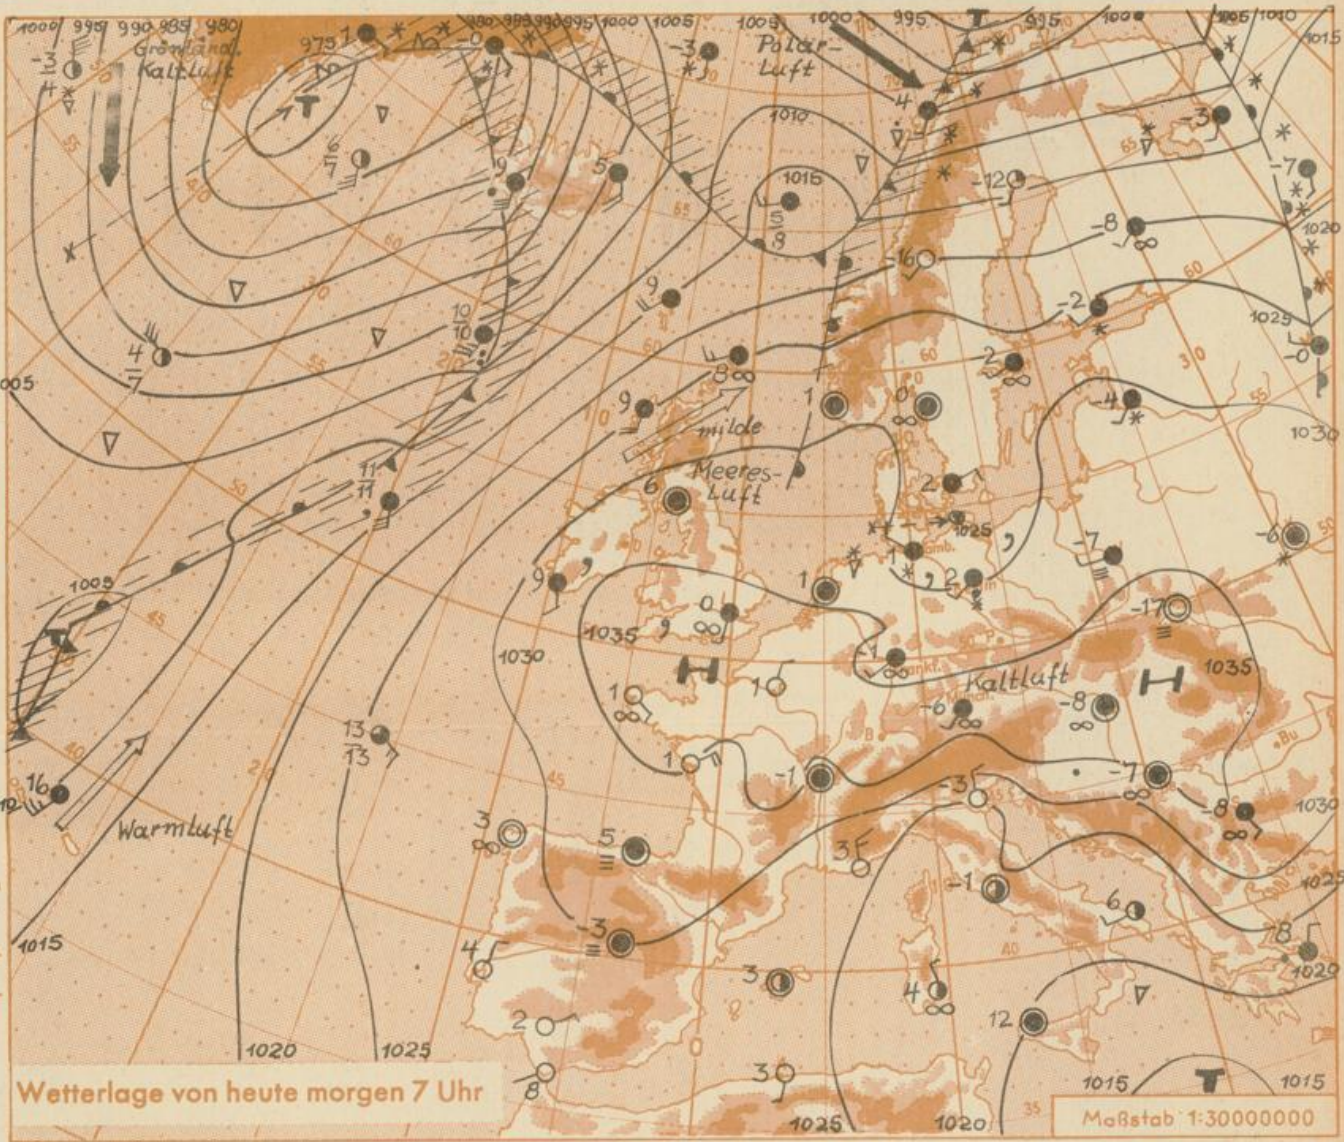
1000 995 990 985 980
Grönländ. Kaltluft
975
980 985 990 995 1000 1005
1005 1000 995
T
995
1000
1005 1010
1015
Polar-Luft
T
1010
1015
1020
1025
1030
1005
mildе Meeres-Luft
1035
H
1030
Kaltluft
H
1035
1030
1025
1020
1005
T
Warmluft
1015
1020
1025
1025
1020
1015
T
1015
Wetterlage von heute morgen 7 Uhr
Maßstab 1:30000000